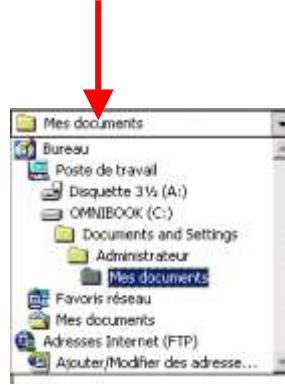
Mes documents
Bureau
Poste de travail
Disquette 3½ (A:)
OMNIBOOK (C:)
Documents and Settings
Administrateur
Mes documents
Favoris réseau
Mes documents
Adresses Internet (FTP)
Ajouter/Modifier des adresse...